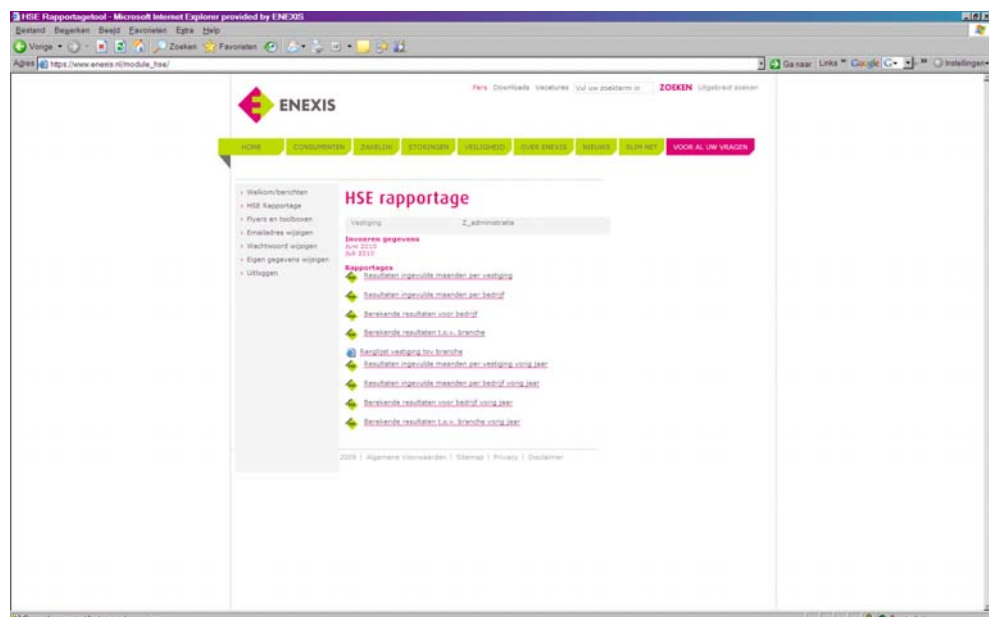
HSE Rapportagetool - Microsoft Internet Explorer provided by ENEXIS

Bestand Bewerken Beeld Favorieten Extra Help

Vorige Zoeken Favorieten

Adres https://www.enexis.nl/module_hse/

Ga naar Links Google Instellingen

ENEXIS

Pers Downloads Vacatures Vul uw zoekterm in ZOEKEN Uitgebreid zoeken

HOME CONSUMENTEN ZAKELIJK STORINGEN VEILIGHEID OVER ENEXIS NIEUWS SLIM NET VOOR AL UW VRAGEN

› Welkom/berichten
› HSE Rapportage
› Flyers en toolboxen
› Emailadres wijzigen
› Wachtwoord wijzigen
› Eigen gegevens wijzigen
› Uitloggen

HSE rapportage

Vestiging Z_administratie

Invoeren gegevens
Juni 2010
Juli 2010

Rapportages
Resultaten ingevulde maanden per vestiging
Resultaten ingevulde maanden per bedrijf
Berekende resultaten voor bedrijf
Berekende resultaten t.o.v. branche
Ranglijst vestiging tov branche
Resultaten ingevulde maanden per vestiging vorig jaar
Resultaten ingevulde maanden per bedrijf vorig jaar
Berekende resultaten voor bedrijf vorig jaar
Berekende resultaten t.o.v. branche vorig jaar

2009 | Algemene Voorwaarden | Sitemap | Privacy | Disclaimer